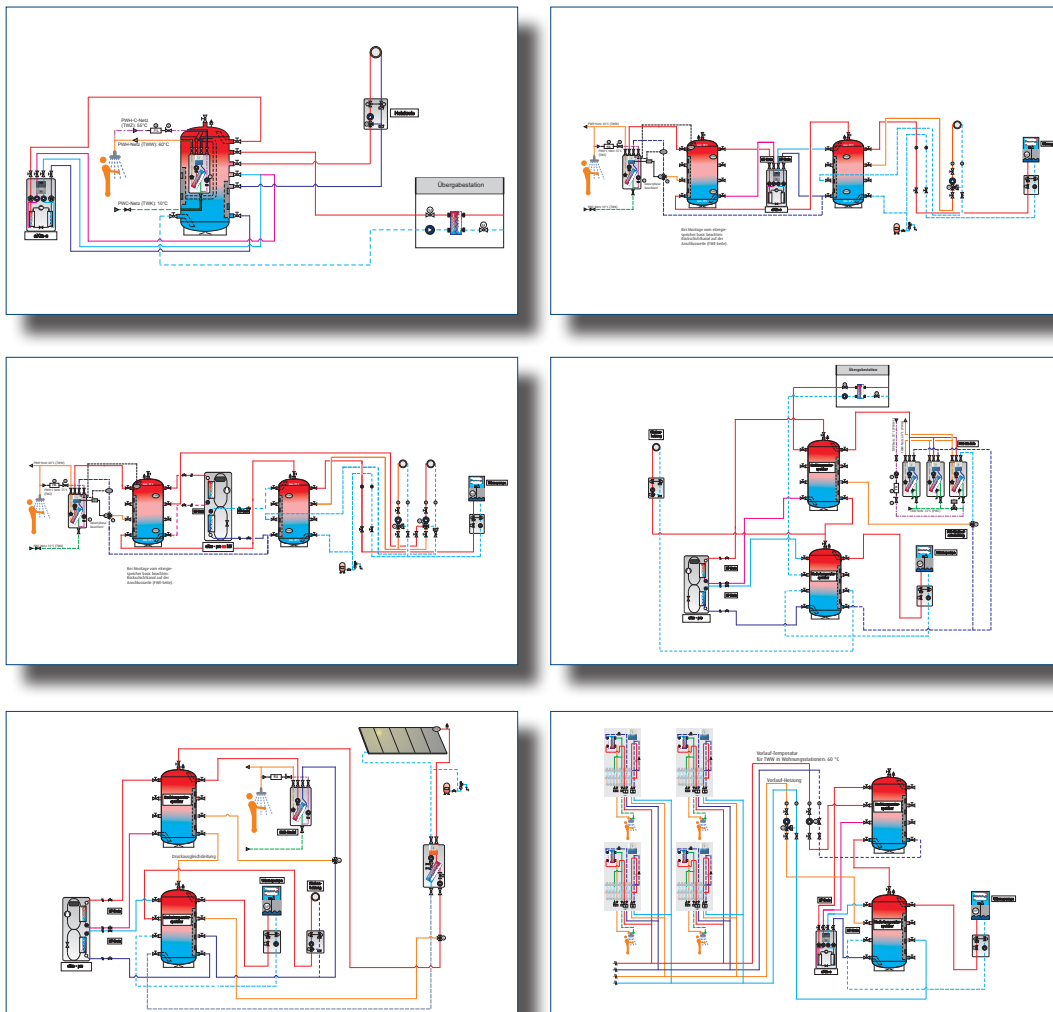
PWH-C-Netz (TWZ): 55°C
PWH-Netz (TWW): 60°C
PWC-Netz (TWK): 10°C
Übergabestation
Heizkreis

Bei Montage vom übergeordneten Speicher bauseits Rückschlagventil auf der Anschlussseite (FWM-Seite).

Bei Montage vom übergeordneten Speicher bauseits Rückschlagventil auf der Anschlussseite (FWM-Seite).

Übergabestation

Druckausgleichsleitung

Vorlauf-Temperatur für TWW in Wohnungsstationen: 60 °C
Vorlauf-Heizung